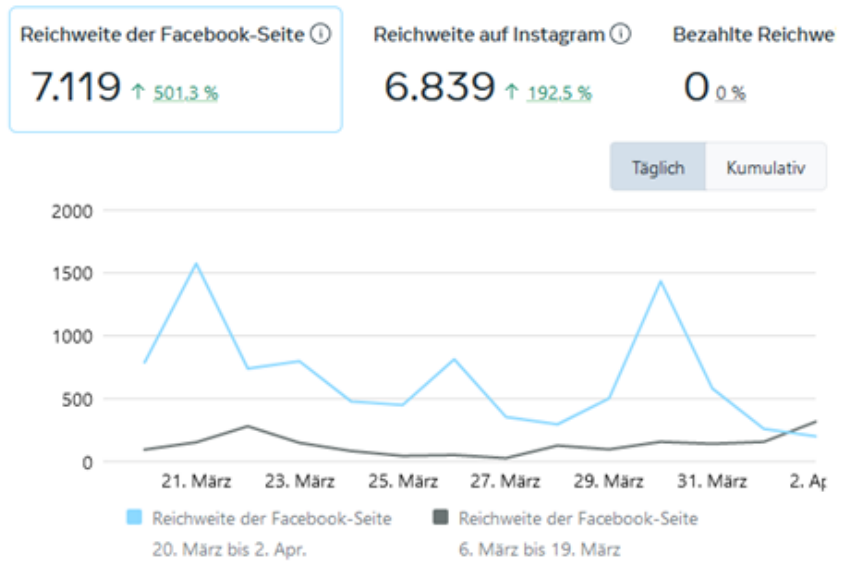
Reichweite der Facebook-Seite ⓘ
7.119 ↑ 501,3 %

Reichweite auf Instagram ⓘ
6.839 ↑ 192,5 %

Bezahlte Reichwe
0 0 %

Täglich | Kumulativ

2000
1500
1000
500
0

21. März 23. März 25. März 27. März 29. März 31. März 2. Ap

Reichweite der Facebook-Seite
20. März bis 2. Apr.

Reichweite der Facebook-Seite
6. März bis 19. März